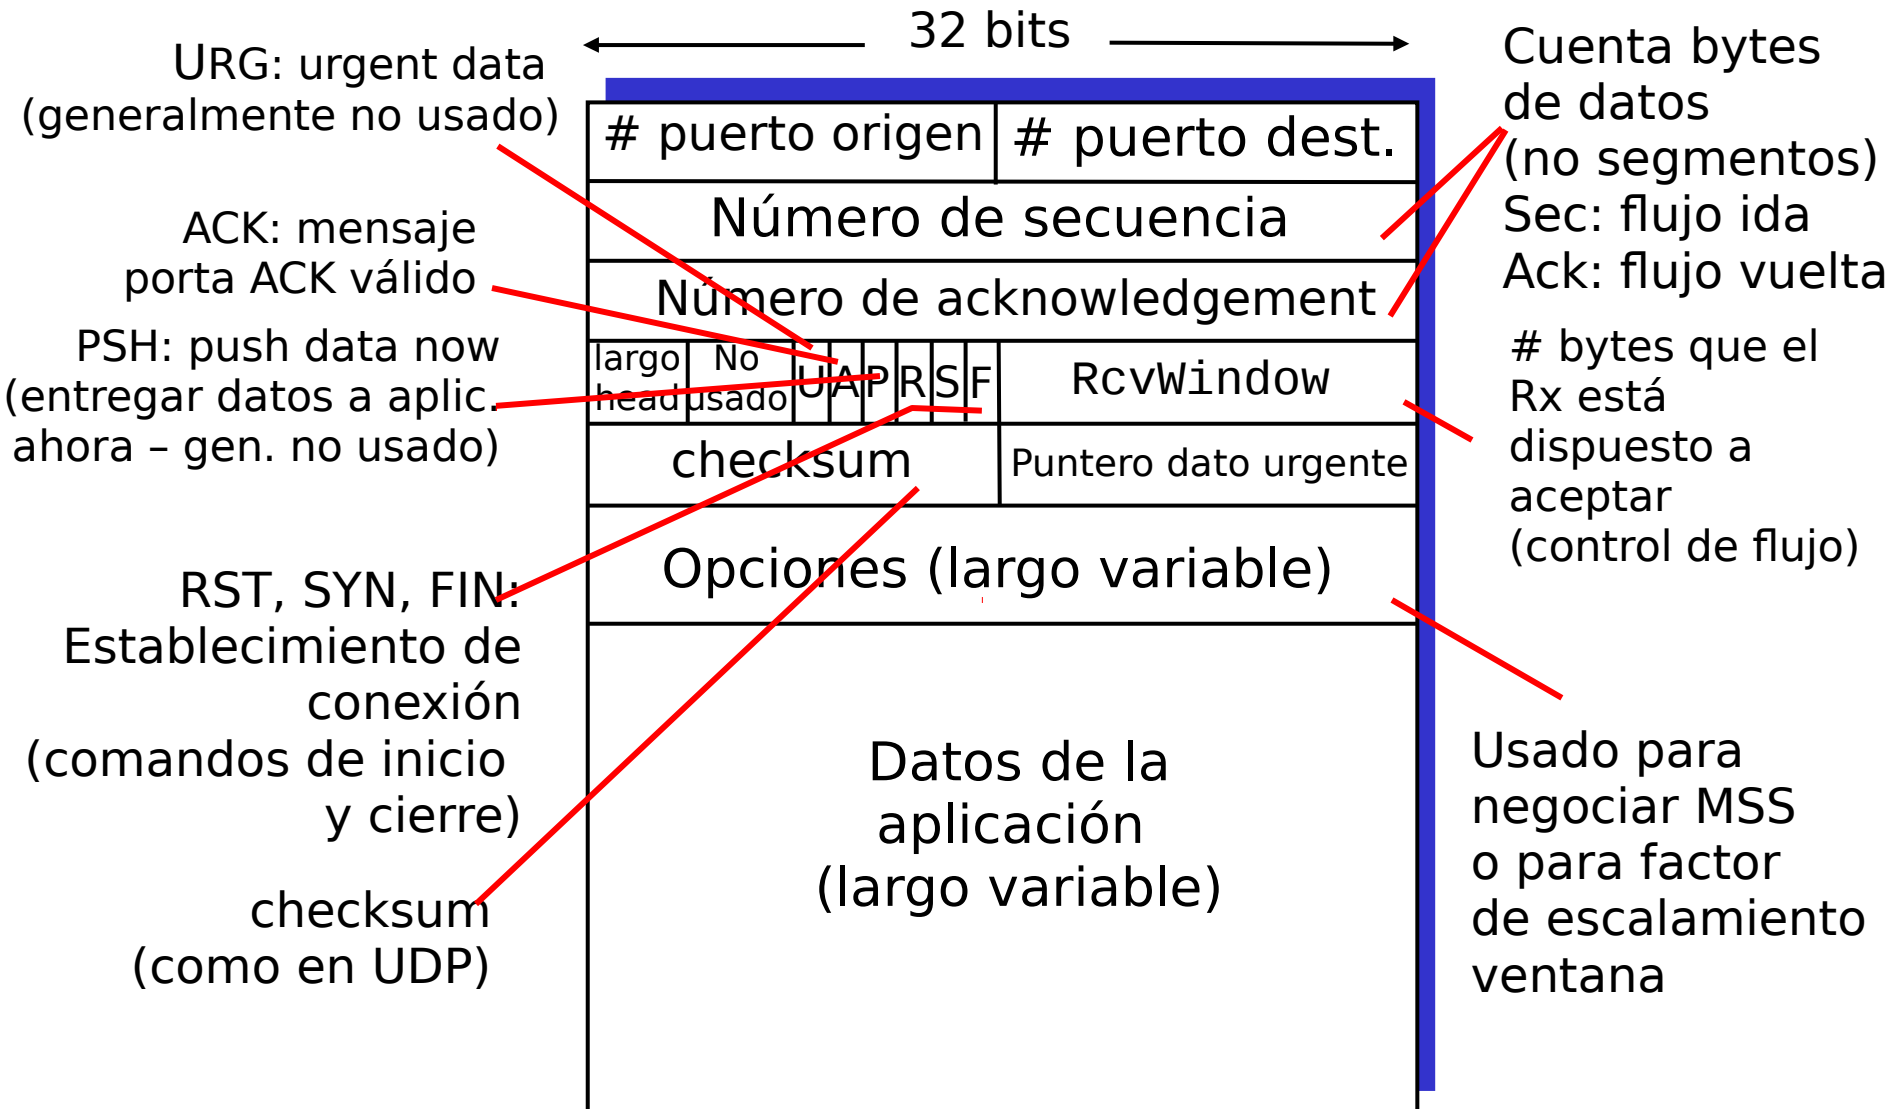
32 bits

URG: urgent data (generalmente no usado)

ACK: mensaje porta ACK válido

PSH: push data now (entregar datos a aplic. ahora – gen. no usado)

RST, SYN, FIN: Establecimiento de conexión (comandos de inicio y cierre)

checksum (como en UDP)

| # puerto origen | | | | | | | # puerto dest. |
|---|---|---|---|---|---|---|---|
| Número de secuencia | | | | | | | |
| Número de acknowledgement | | | | | | | |
| largo head | No usado | U | A | P | R | S | F | RcvWindow |
| checksum | | | | | | | Puntero dato urgente |
| Opciones (largo variable) | | | | | | | |
| Datos de la aplicación (largo variable) | | | | | | | |

Cuenta bytes de datos (no segmentos) Sec: flujo ida Ack: flujo vuelta

# bytes que el Rx está dispuesto a aceptar (control de flujo)

Usado para negociar MSS o para factor de escalamiento ventana